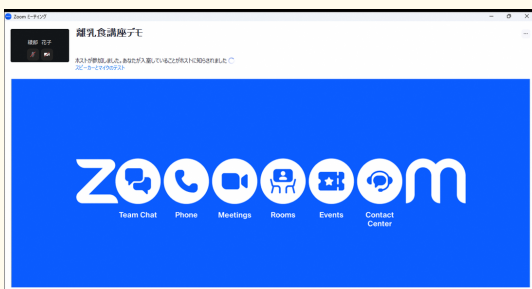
Zoom ミーティング

磯部 花子

離乳食講座デモ

ホストが参加しました。あなたが入室していることがホストに知らされました

スピーカーとマイクをテスト

ZOOM

Team Chat

Phone

Meetings

Rooms

Events

Contact Center